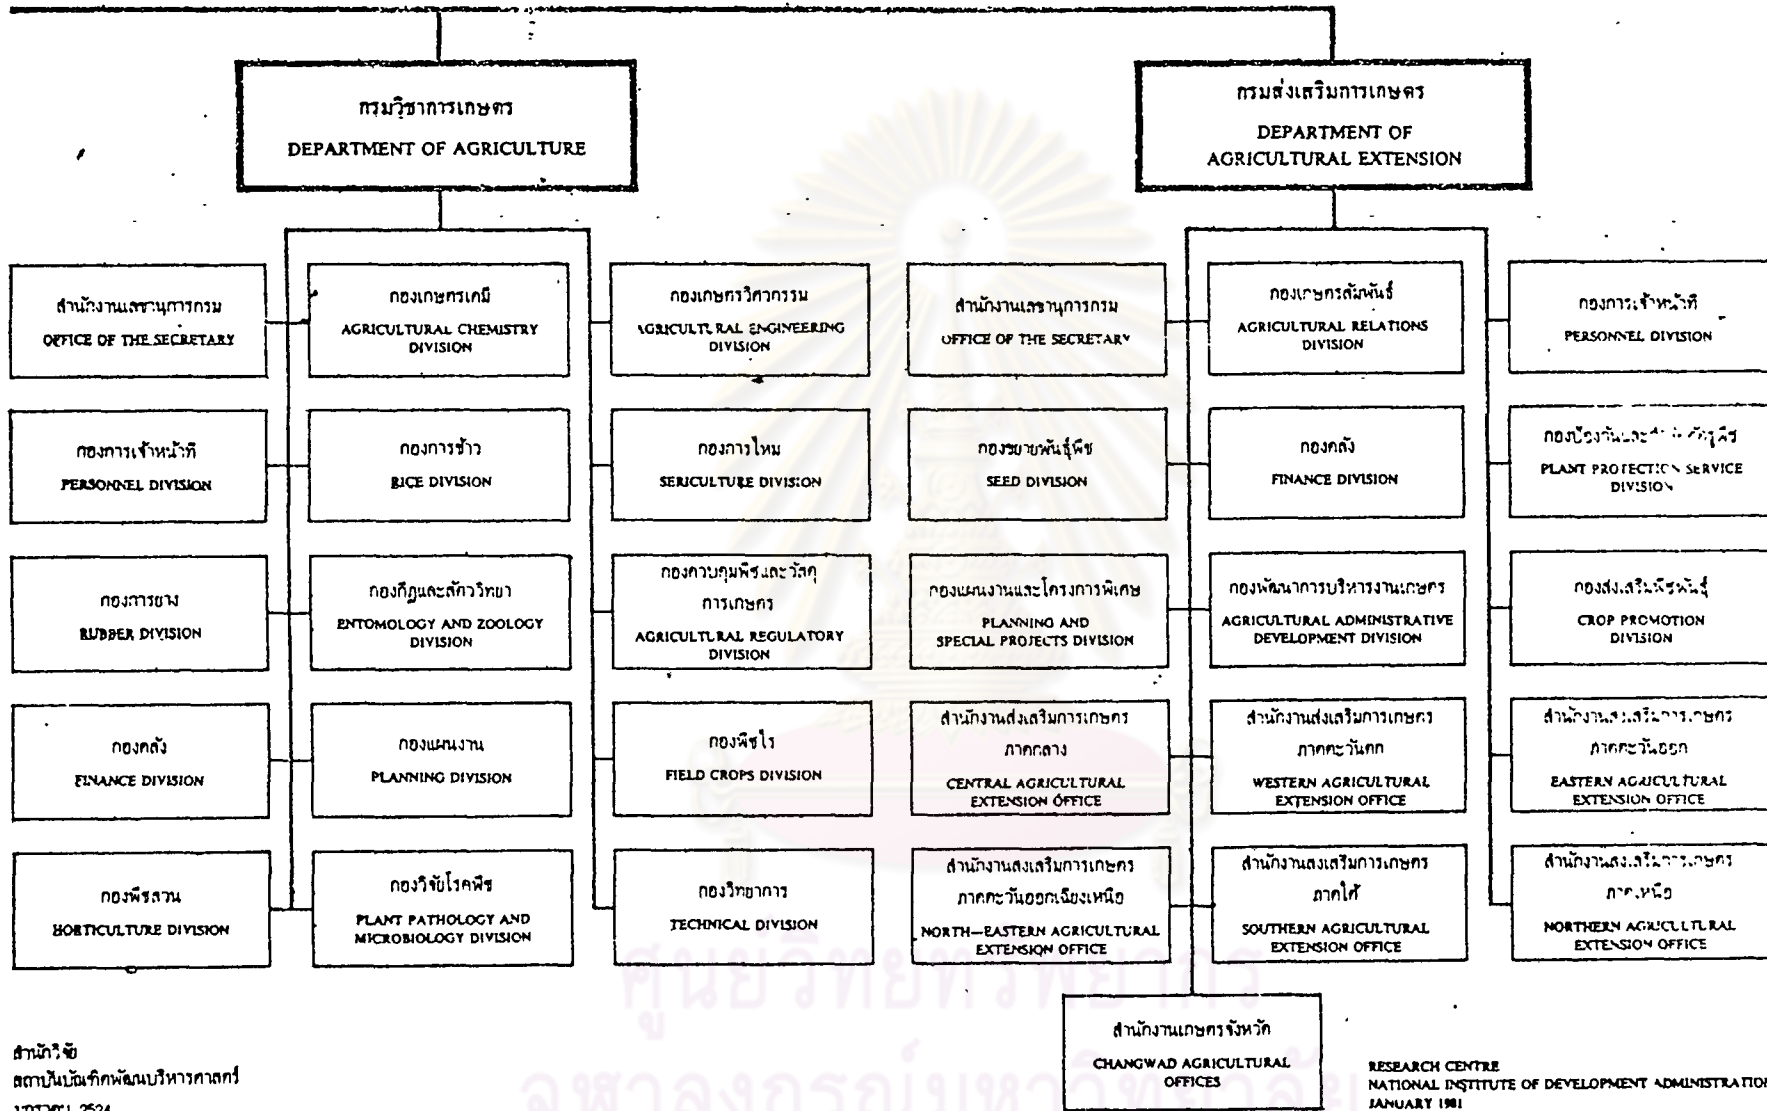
กรมวิชาการเกษตร
DEPARTMENT OF AGRICULTURE

กรมส่งเสริมการเกษตร
DEPARTMENT OF AGRICULTURAL EXTENSION

สำนักงานเลขานุการกรม
OFFICE OF THE SECRETARY

กองเกษตรเคมี
AGRICULTURAL CHEMISTRY DIVISION

กองเกษตรวิศวกรรม
AGRICULTURAL ENGINEERING DIVISION

สำนักงานเลขานุการกรม
OFFICE OF THE SECRETARY

กองเกษตรสัมพันธ์
AGRICULTURAL RELATIONS DIVISION

กองการเจ้าหน้าที่
PERSONNEL DIVISION

กองการเจ้าหน้าที่
PERSONNEL DIVISION

กองการข้าว
RICE DIVISION

กองการไหม
SERICULTURE DIVISION

กองขยายพันธุ์พืช
SEED DIVISION

กองคลัง
FINANCE DIVISION

กองป้องกันและกำจัดศัตรูพืช
PLANT PROTECTION SERVICE DIVISION

กองการยาง
RUBBER DIVISION

กองกีฏและสัตววิทยา
ENTOMOLOGY AND ZOOLOGY DIVISION

กองควบคุมพืชและวัสดุการเกษตร
AGRICULTURAL REGULATORY DIVISION

กองแผนงานและโครงการพิเศษ
PLANNING AND SPECIAL PROJECTS DIVISION

กองพัฒนาการบริหารงานเกษตร
AGRICULTURAL ADMINISTRATIVE DEVELOPMENT DIVISION

กองส่งเสริมพืชพันธุ์
CROP PROMOTION DIVISION

กองคลัง
FINANCE DIVISION

กองแผนงาน
PLANNING DIVISION

กองพืชไร่
FIELD CROPS DIVISION

สำนักงานส่งเสริมการเกษตรภาคกลาง
CENTRAL AGRICULTURAL EXTENSION OFFICE

สำนักงานส่งเสริมการเกษตรภาคตะวันตก
WESTERN AGRICULTURAL EXTENSION OFFICE

สำนักงานส่งเสริมการเกษตรภาคตะวันออก
EASTERN AGRICULTURAL EXTENSION OFFICE

กองพืชสวน
HORTICULTURE DIVISION

กองวิจัยโรคพืช
PLANT PATHOLOGY AND MICROBIOLOGY DIVISION

กองวิชาการ
TECHNICAL DIVISION

สำนักงานส่งเสริมการเกษตรภาคตะวันออกเฉียงเหนือ
NORTH—EASTERN AGRICULTURAL EXTENSION OFFICE

สำนักงานส่งเสริมการเกษตรภาคใต้
SOUTHERN AGRICULTURAL EXTENSION OFFICE

สำนักงานส่งเสริมการเกษตรภาคเหนือ
NORTHERN AGRICULTURAL EXTENSION OFFICE

สำนักงานเกษตรจังหวัด
CHANGWAD AGRICULTURAL OFFICES

สำนักวิจัย
สถาบันบัณฑิตพัฒนบริหารศาสตร์
มกราคม 2524

RESEARCH CENTRE
NATIONAL INSTITUTE OF DEVELOPMENT ADMINISTRATION
JANUARY 1981

ศูนย์วิทยทรัพยากร
จุฬาลงกรณ์มหาวิทยาลัย